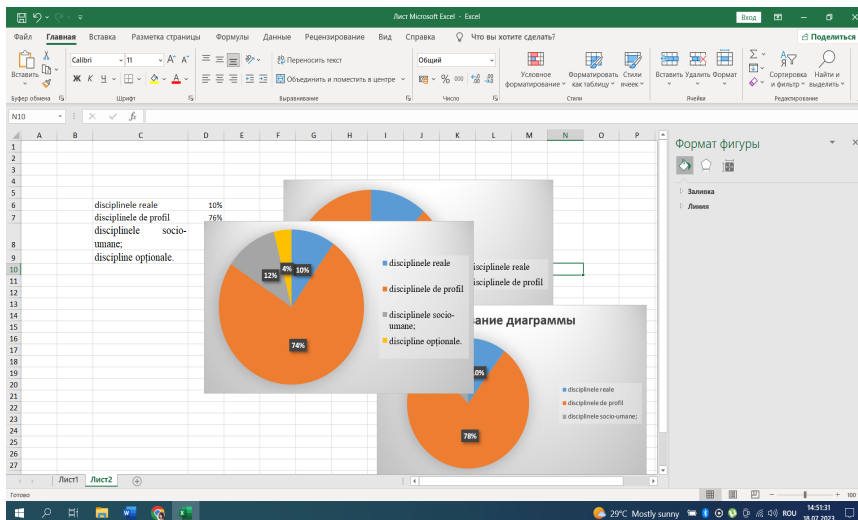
Лист Microsoft Excel - Excel

Вход

Файл Главная Вставка Разметка страницы Формулы Данные Рецензирование Вид Справка Что вы хотите сделать? Поделиться

Вставить
Буфер обмена
Calibri 11 A A
Ж К Ч
Шрифт
Переносить текст
Объединить и поместить в центре
Выравнивание
Общий
% 000
Число
Условное форматирование
Форматировать как таблицу
Стили ячеек
Стили
Вставить Удалить Формат
Ячейки
Сортировка и фильтр
Найти и выделить
Редактирование

N10 fx

A B C D E F G H I J K L M N O P

| | C | D |
|---|---|---|
| 6 | disciplinele reale | 10% |
| 7 | disciplinele de profil | 76% |
| 8 | disciplinele socio-umane; | |
| 9 | discipline opționale. | |

disciplinele reale
disciplinele de profil

12%
4%
10%
74%

disciplinele reale
disciplinele de profil
disciplinele socio-umane;
discipline opționale.

ание диаграммы

10%
78%

disciplinele reale
disciplinele de profil
disciplinele socio-umane;

Формат фигуры
Заливка
Линия

Лист1 Лист2

Готово

100

29°C Mostly sunny ROU 14:51:31 18.07.2023